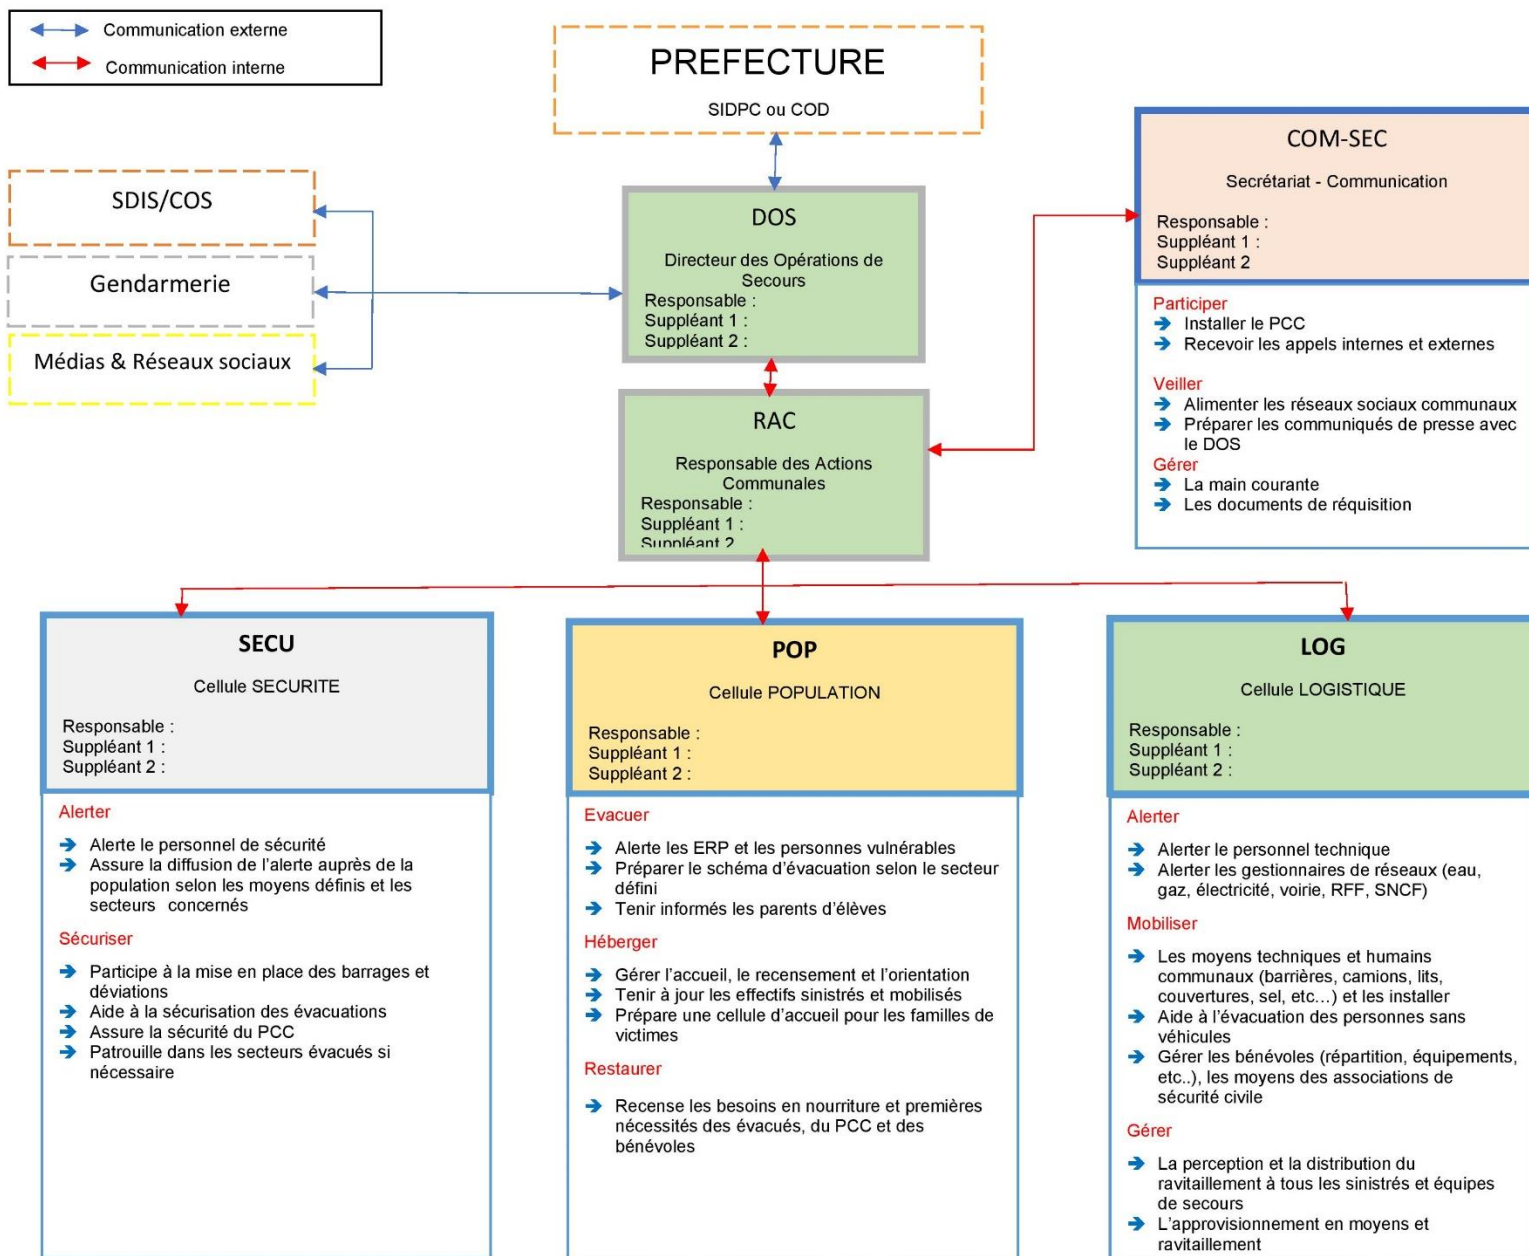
Communication externe
Communication interne

PREFECTURE
SIDPC ou COD

SDIS/COS

Gendarmerie

Médias & Réseaux sociaux

DOS
Directeur des Opérations de Secours
Responsable :
Suppléant 1 :
Suppléant 2 :

RAC
Responsable des Actions Communales
Responsable :
Suppléant 1 :
Suppléant 2

COM-SEC
Secrétariat - Communication
Responsable :
Suppléant 1 :
Suppléant 2

Participer
➔ Installer le PCC
➔ Recevoir les appels internes et externes

Veiller
➔ Alimenter les réseaux sociaux communaux
➔ Préparer les communiqués de presse avec le DOS
Gérer
➔ La main courante
➔ Les documents de réquisition

SECU
Cellule SECURITE
Responsable :
Suppléant 1 :
Suppléant 2 :

Alerter
➔ Alerte le personnel de sécurité
➔ Assure la diffusion de l'alerte auprès de la population selon les moyens définis et les secteurs concernés
Sécuriser
➔ Participe à la mise en place des barrages et déviations
➔ Aide à la sécurisation des évacuations
➔ Assure la sécurité du PCC
➔ Patrouille dans les secteurs évacués si nécessaire

POP
Cellule POPULATION
Responsable :
Suppléant 1 :
Suppléant 2 :

Evacuer
➔ Alerte les ERP et les personnes vulnérables
➔ Préparer le schéma d'évacuation selon le secteur défini
➔ Tenir informés les parents d'élèves
Héberger
➔ Gérer l'accueil, le recensement et l'orientation
➔ Tenir à jour les effectifs sinistrés et mobilisés
➔ Prépare une cellule d'accueil pour les familles de victimes
Restaurer
➔ Recense les besoins en nourriture et premières nécessités des évacués, du PCC et des bénévoles

LOG
Cellule LOGISTIQUE
Responsable :
Suppléant 1 :
Suppléant 2 :

Alerter
➔ Alerter le personnel technique
➔ Alerter les gestionnaires de réseaux (eau, gaz, électricité, voirie, RFF, SNCF)
Mobiliser
➔ Les moyens techniques et humains communaux (barrières, camions, lits, couvertures, sel, etc…) et les installer
➔ Aide à l'évacuation des personnes sans véhicules
➔ Gérer les bénévoles (répartition, équipements, etc..), les moyens des associations de sécurité civile
Gérer
➔ La perception et la distribution du ravitaillement à tous les sinistrés et équipes de secours
➔ L'approvisionnement en moyens et ravitaillement